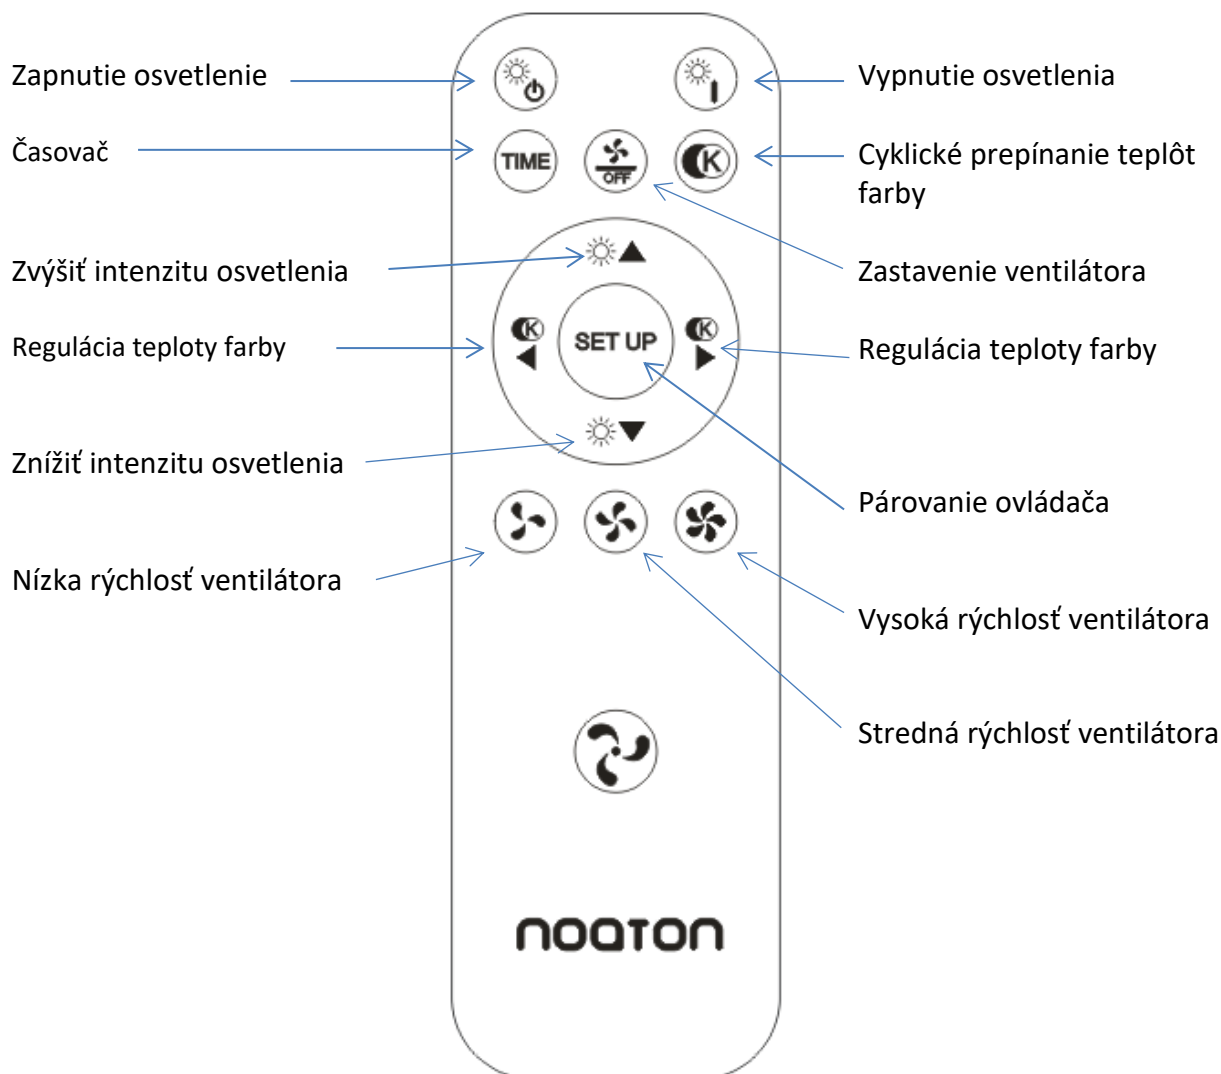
Zapnutie osvetlenie

Vypnutie osvetlenia

Časovač

TIME

OFF

K

Cyklické prepínanie teplôt farby

Zvýšiť intenzitu osvetlenia

Zastavenie ventilátora

Regulácia teploty farby

K

SET UP

K

Regulácia teploty farby

Znížiť intenzitu osvetlenia

Párovanie ovládača

Nízka rýchlosť ventilátora

Vysoká rýchlosť ventilátora

Stredná rýchlosť ventilátora

nooton